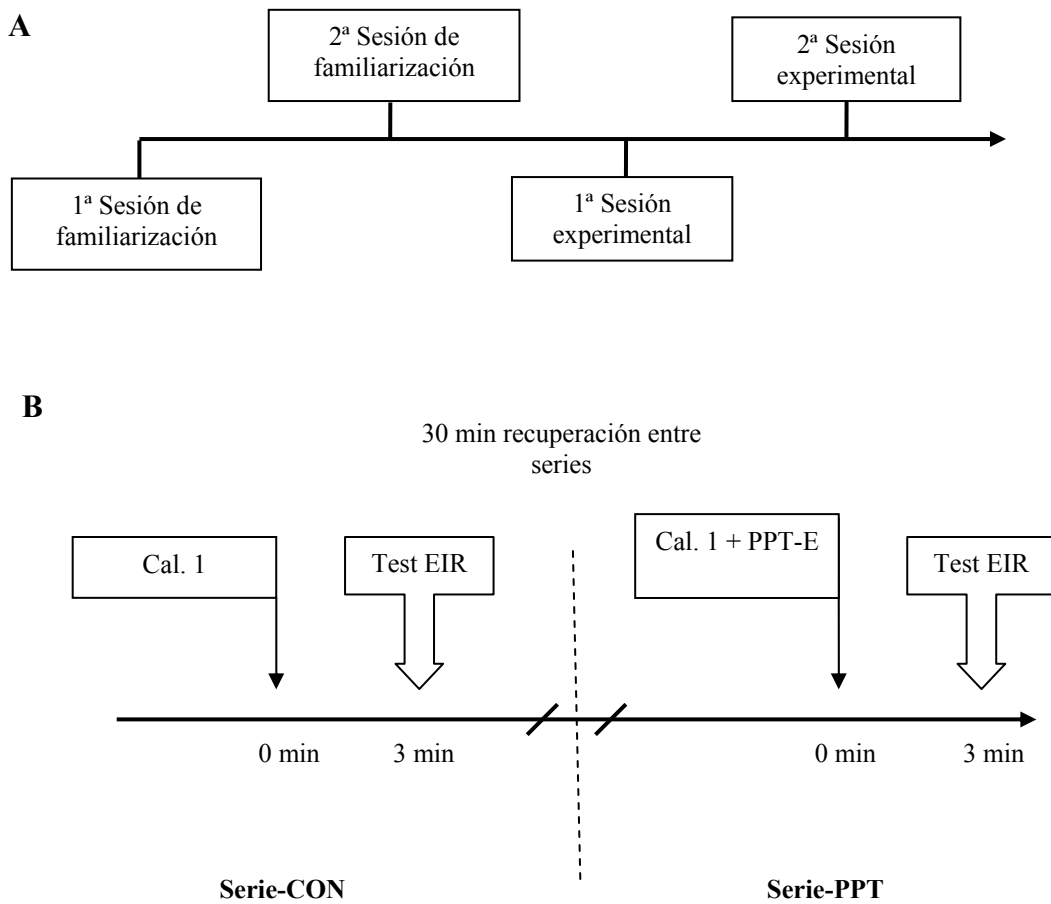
A

2ª Sesión de familiarización

2ª Sesión experimental

1ª Sesión de familiarización

1ª Sesión experimental

B

30 min recuperación entre series

Cal. 1

Test EIR

Cal. 1 + PPT-E

Test EIR

0 min

3 min

0 min

3 min

Serie-CON

Serie-PPT